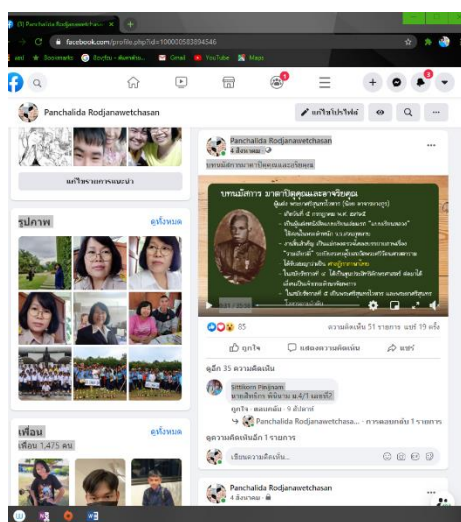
(9) Panchalida Rodjanawetchasan ×  +

facebook.com/profile.php?id=100005583094546

Gmail  YouTube  Maps

Panchalida Rodjanawetchasan

แก้ไขโปรไฟล์

แก้ไขรายการแนะนำ

รูปภาพ
ดูทั้งหมด

เพื่อน
ดูทั้งหมด
เพื่อน 1,475 คน

Panchalida Rodjanawetchasan
4 สิงหาคม ·
บทบนิทรรศการบาดาปิดคุณและอาจัยคุณ

บทนิทรรศการ มาดาปิดคุณและอาจัยคุณ

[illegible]

85
ความคิดเห็น 51 รายการ แชร์ 19 ครั้ง

ถูกใจ
แสดงความคิดเห็น
แชร์

ดูอีก 35 ความคิดเห็น

Sittiporn Pinjisam
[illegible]
ถูกใจ · ตอบกลับ · 9 สัปดาห์
Panchalida Rodjanawetchasa... · การตอบกลับ 1 รายการ

ดูความคิดเห็นอีก 1 รายการ

เขียนความคิดเห็น...

Panchalida Rodjanawetchasan
4 สิงหาคม ·